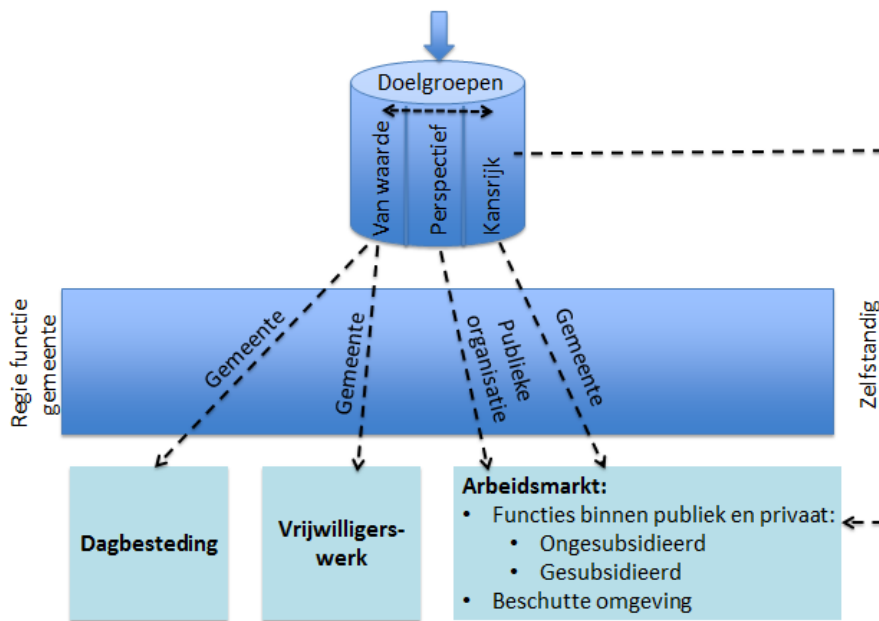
Doelgroepen

Van waarde

Perspectief

Kansrijk

Regie functie gemeente

Gemeente

Gemeente

Publieke organisatie

Gemeente

Zelfstandig

Dagbesteding

Vrijwilligerswerk

**Arbeidsmarkt:**
- Functies binnen publiek en privaat:
  - Ongesubsidieerd
  - Gesubsidieerd
- Beschutte omgeving